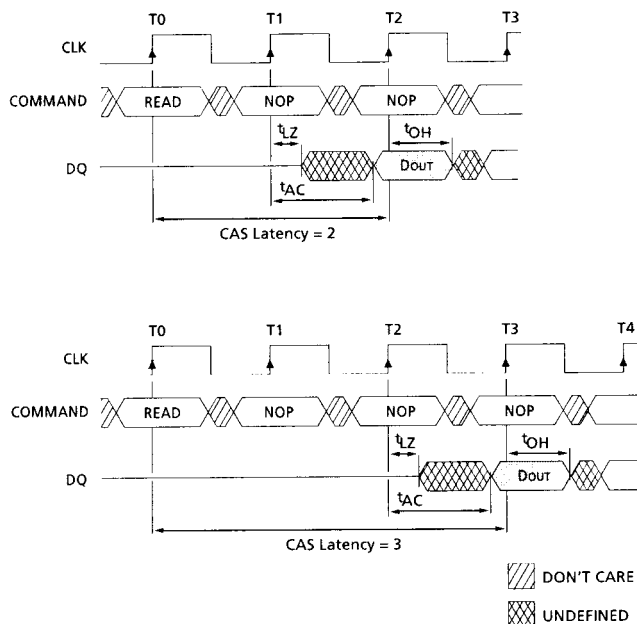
T0
T1
T2
T3
CLK
COMMAND
READ
NOP
NOP
$t_{LZ}$
$t_{OH}$
DQ
DOUT
$t_{AC}$
CAS Latency = 2

T0
T1
T2
T3
T4
CLK
COMMAND
READ
NOP
NOP
NOP
$t_{LZ}$
$t_{OH}$
DQ
DOUT
$t_{AC}$
CAS Latency = 3

DON'T CARE
UNDEFINED